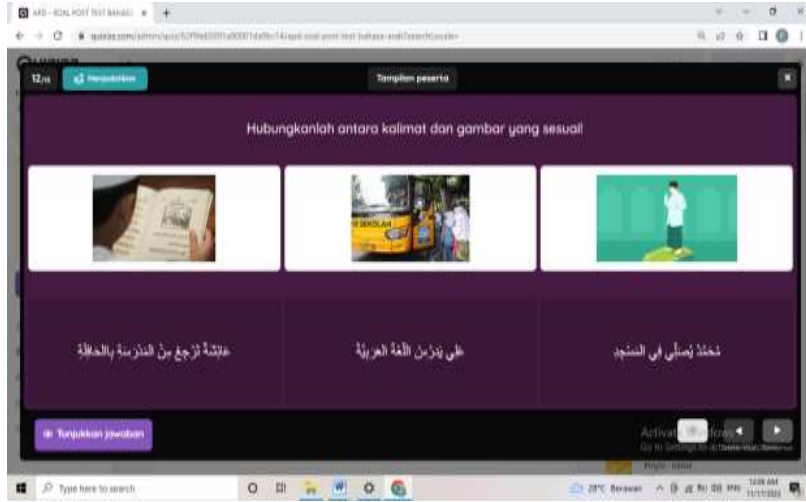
AFD - SOAL POST TEST BAHASA ×

quizizz.com/admin/quiz/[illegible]

12/15 Menyelesaikan

Tampilan peserta

Hubungkanlah antara kalimat dan gambar yang sesuai!

SEKOLAH

عَائِشَةُ تَرْجِعُ مِنَ الْمَدْرَسَةِ بِالْحَافِلَةِ

عَلِي يَدْرُسُ اللُّغَةَ الْعَرَبِيَّةَ

مُحَمَّدٌ يُصَلِّي فِي الْمَسْجِدِ

Tunjukkan jawaban

Activate Windows
Go to Settings to activate Windows.

Type here to search

28°C Berawan

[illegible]
11/11/2022